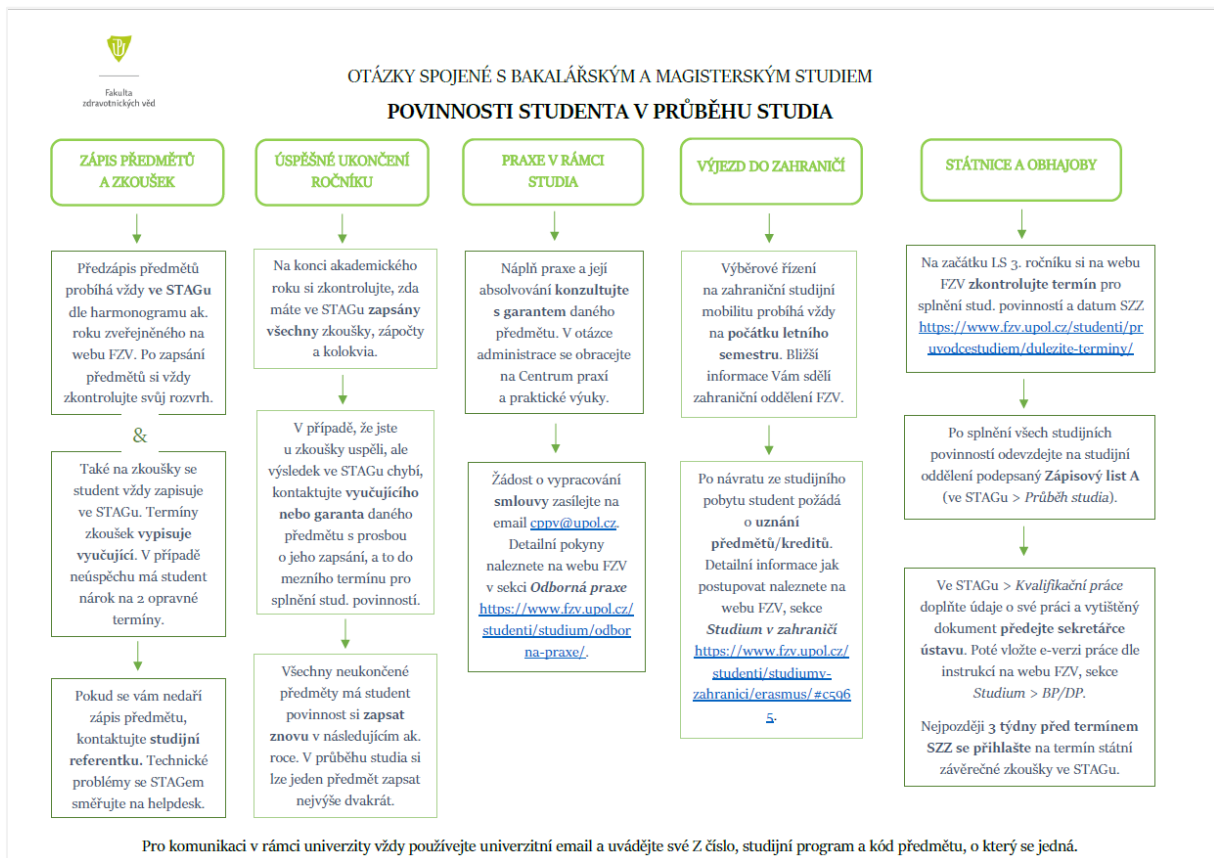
Fakulta zdravotnických věd

OTÁZKY SPOJENÉ S BAKALÁŘSKÝM A MAGISTERSKÝM STUDIEM

POVINNOSTI STUDENTA V PRŮBĚHU STUDIA

ZÁPIS PŘEDMĚTŮ A ZKOUŠEK

Předzápis předmětů probíhá vždy ve STAGu dle harmonogramu ak. roku zveřejněného na webu FZV. Po zapsání předmětů si vždy zkontrolujte svůj rozvrh.

&

Také na zkoušky se student vždy zapisuje ve STAGu. Termíny zkoušek vypisuje vyučující. V případě neúspěchu má student nárok na 2 opravné termíny.

Pokud se vám nedaří zápis předmětu, kontaktujte studijní referentku. Technické problémy se STAGem směřujte na helpdesk.

ÚSPĚŠNÉ UKONČENÍ ROČNÍKU

Na konci akademického roku si zkontrolujte, zda máte ve STAGu zapsány všechny zkoušky, zápočty a kolokvia.

V případě, že jste u zkoušky uspěli, ale výsledek ve STAGu chybí, kontaktujte vyučujícího nebo garanta daného předmětu s prosbou o jeho zapsání, a to do mezního termínu pro splnění stud. povinností.

Všechny neukončené předměty má student povinnost si zapsat znovu v následujícím ak. roce. V průběhu studia si lze jeden předmět zapsat nejvýše dvakrát.

PRAXE V RÁMCI STUDIA

Náplň praxe a její absolvování konzultujte s garantem daného předmětu. V otázce administrace se obracejte na Centrum praxí a praktické výuky.

Žádost o vypracování smlouvy zasílejte na email cppv@upol.cz. Detailní pokyny naleznete na webu FZV v sekci Odborná praxe https://www.fzv.upol.cz/studenti/studium/odborna-praxe/.

VÝJEZD DO ZAHRANIČÍ

Výběrové řízení na zahraniční studijní mobilitu probíhá vždy na počátku letního semestru. Bližší informace Vám sdělí zahraniční oddělení FZV.

Po návratu ze studijního pobytu student požádá o uznání předmětů/kreditů. Detailní informace jak postupovat naleznete na webu FZV, sekce Studium v zahraničí https://www.fzv.upol.cz/studenti/studiumv-zahranici/erasmus/#c5965.

STÁTNICE A OBHAJOBY

Na začátku LS 3. ročníku si na webu FZV zkontrolujte termín pro splnění stud. povinností a datum SZZ https://www.fzv.upol.cz/studenti/pruvodcestudiem/dulezite-terminy/

Po splnění všech studijních povinností odevzdejte na studijní oddělení podepsaný Zápisový list A (ve STAGu > Průběh studia).

Ve STAGu > Kvalifikační práce doplňte údaje o své práci a vytištěný dokument předejte sekretářce ústavu. Poté vložte e-verzi práce dle instrukcí na webu FZV, sekce Studium > BP/DP.

Nejpozději 3 týdny před termínem SZZ se přihlašte na termín státní závěrečné zkoušky ve STAGu.

Pro komunikaci v rámci univerzity vždy používejte univerzitní email a uvádějte své Z číslo, studijní program a kód předmětu, o který se jedná.